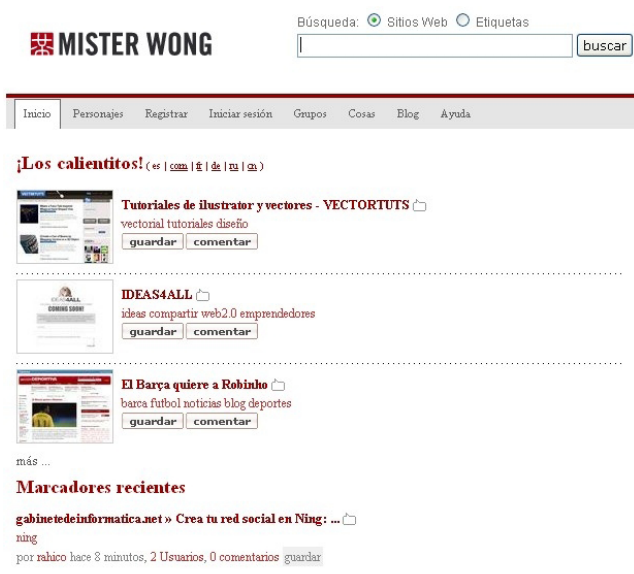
MISTER WONG

Búsqueda: Sitios Web Etiquetas

buscar

Inicio Personajes Registrar Iniciar sesión Grupos Cosas Blog Ayuda

¡Los calientitos! ( es | com | fr | de | ru | cn )

Tutoriales de ilustrator y vectores - VECTORTUTS
vectorial tutoriales diseño
guardar comentar

IDEAS4ALL
ideas compartir web2.0 emprendedores
guardar comentar

El Barça quiere a Robinho
barca futbol noticias blog deportes
guardar comentar

más ...

Marcadores recientes

gabinetedeinformatica.net » Crea tu red social en Ning: ...
ning
por rahico hace 8 minutos, 2 Usuarios, 0 comentarios guardar